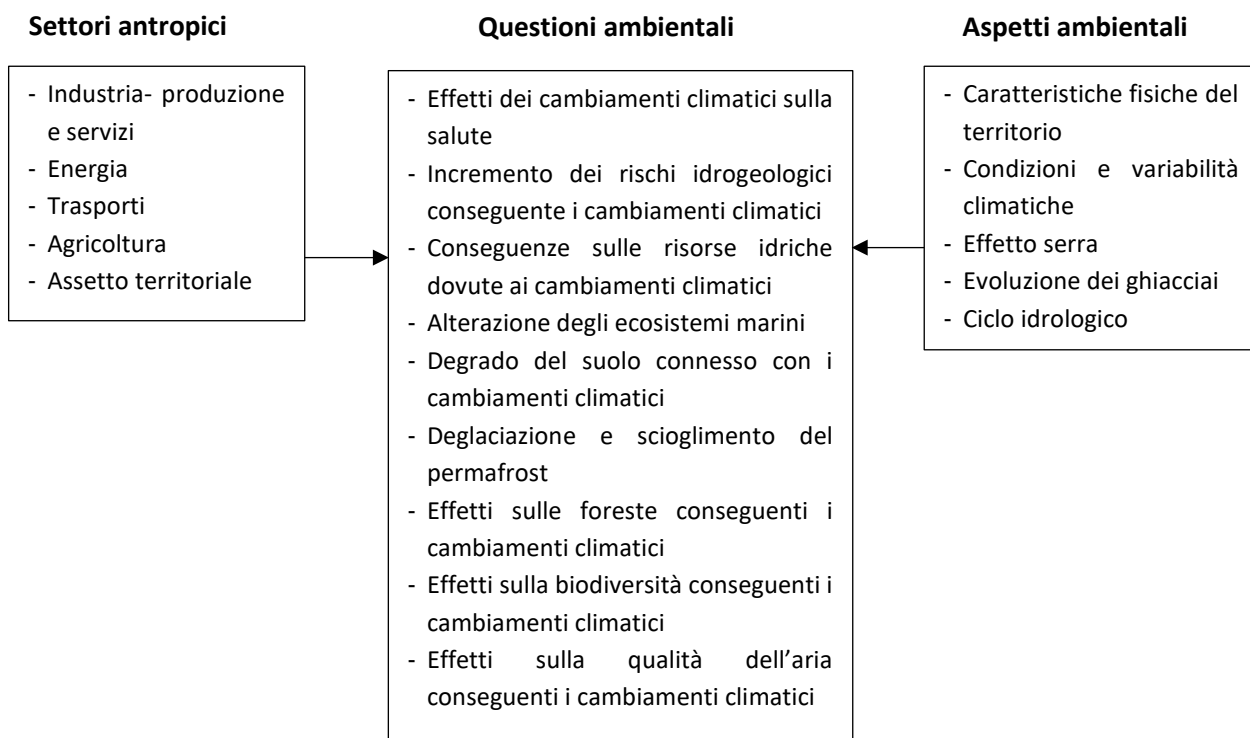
**Settori antropici**

- Industria- produzione e servizi
- Energia
- Trasporti
- Agricoltura
- Assetto territoriale

**Questioni ambientali**

- Effetti dei cambiamenti climatici sulla salute
- Incremento dei rischi idrogeologici conseguente i cambiamenti climatici
- Conseguenze sulle risorse idriche dovute ai cambiamenti climatici
- Alterazione degli ecosistemi marini
- Degrado del suolo connesso con i cambiamenti climatici
- Deglaciazione e scioglimento del permafrost
- Effetti sulle foreste conseguenti i cambiamenti climatici
- Effetti sulla biodiversità conseguenti i cambiamenti climatici
- Effetti sulla qualità dell'aria conseguenti i cambiamenti climatici

**Aspetti ambientali**

- Caratteristiche fisiche del territorio
- Condizioni e variabilità climatiche
- Effetto serra
- Evoluzione dei ghiacciai
- Ciclo idrologico